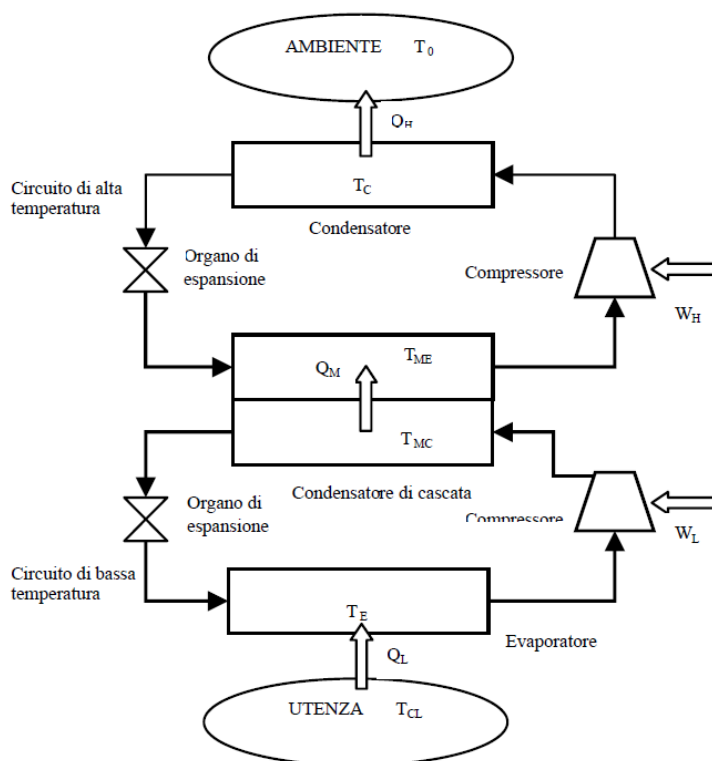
AMBIENTE $T_0$

$Q_H$

Circuito di alta temperatura

$T_C$

Condensatore

Organo di espansione

Compressore

$W_H$

$Q_M$

$T_{ME}$

$T_{MC}$

Condensatore di cascata

Organo di espansione

Compressore

$W_L$

Circuito di bassa temperatura

$T_E$

$Q_L$

Evaporatore

UTENZA $T_{CL}$